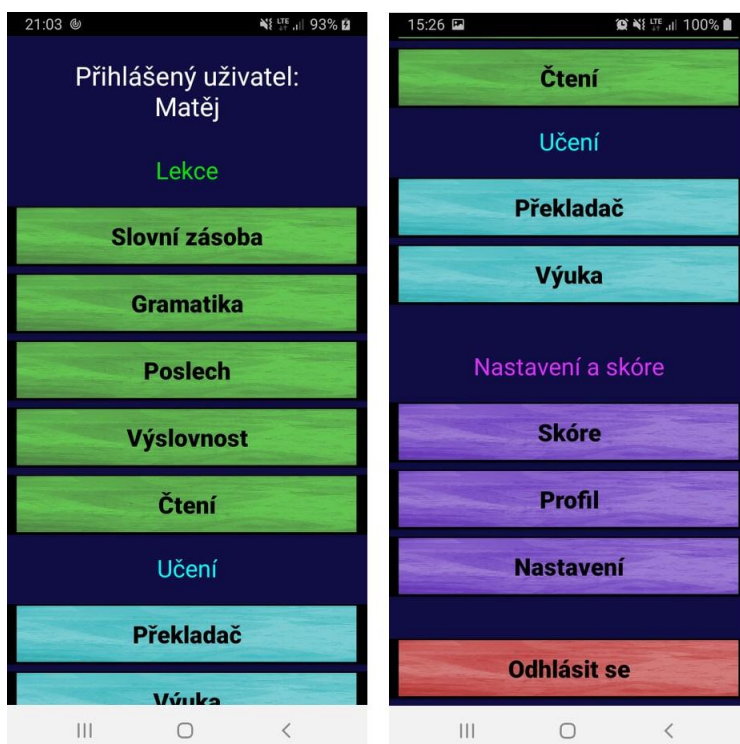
21:03 93%

Přihlášený uživatel: Matěj

Lekce

Slovní zásoba

Gramatika

Poslech

Výslovnost

Čtení

Učení

Překladač

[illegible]

15:26 100%

Čtení

Učení

Překladač

Výuka

Nastavení a skóre

Skóre

Profil

Nastavení

Odhlásit se